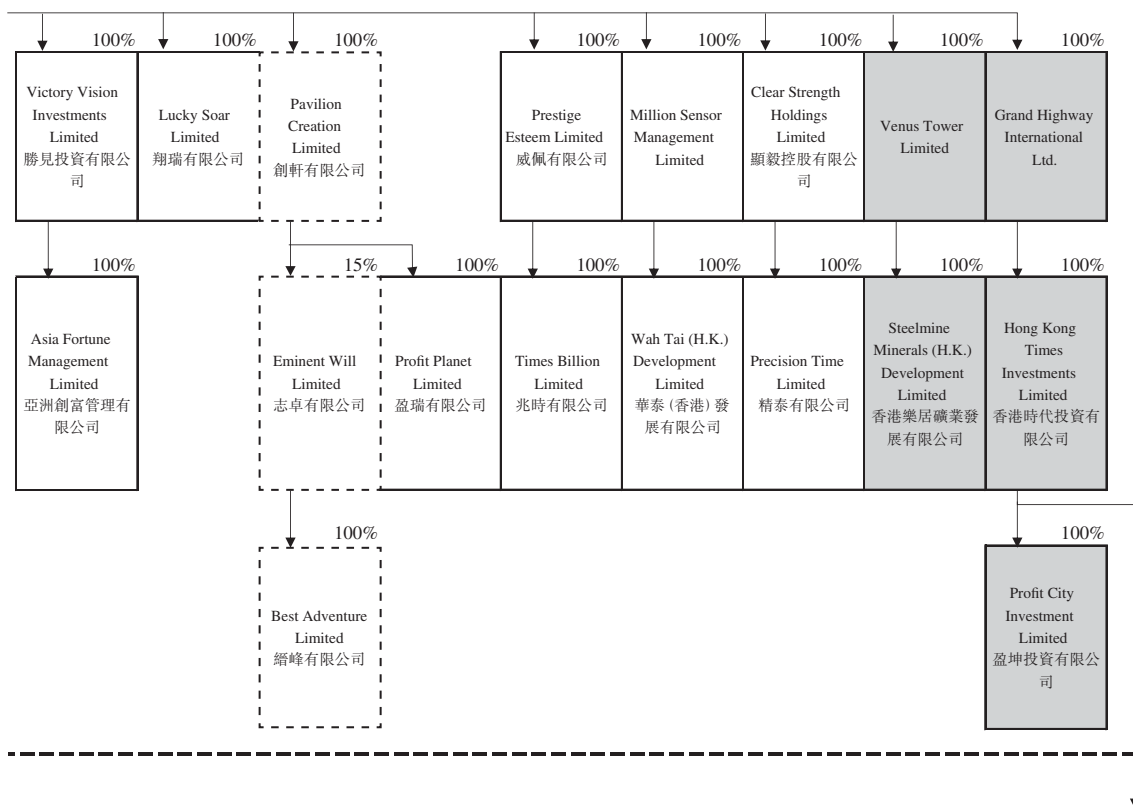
100%

Victory Vision Investments Limited 勝見投資有限公司

100%

Lucky Soar Limited 翔瑞有限公司

100%

Pavilion Creation Limited 創軒有限公司

100%

Prestige Esteem Limited 威佩有限公司

100%

Million Sensor Management Limited

100%

Clear Strength Holdings Limited 顯毅控股有限公司

100%

Venus Tower Limited

100%

Grand Highway International Ltd.

100%

Asia Fortune Management Limited 亞洲創富管理有限公司

15%

Eminent Will Limited 志卓有限公司

100%

Profit Planet Limited 盈瑞有限公司

100%

Times Billion Limited 兆時有限公司

100%

Wah Tai (H.K.) Development Limited 華泰 (香港) 發展有限公司

100%

Precision Time Limited 精泰有限公司

100%

Steelmine Minerals (H.K.) Development Limited 香港樂居礦業發展有限公司

100%

Hong Kong Times Investments Limited 香港時代投資有限公司

100%

Best Adventure Limited 縉峰有限公司

100%

Profit City Investment Limited 盈坤投資有限公司